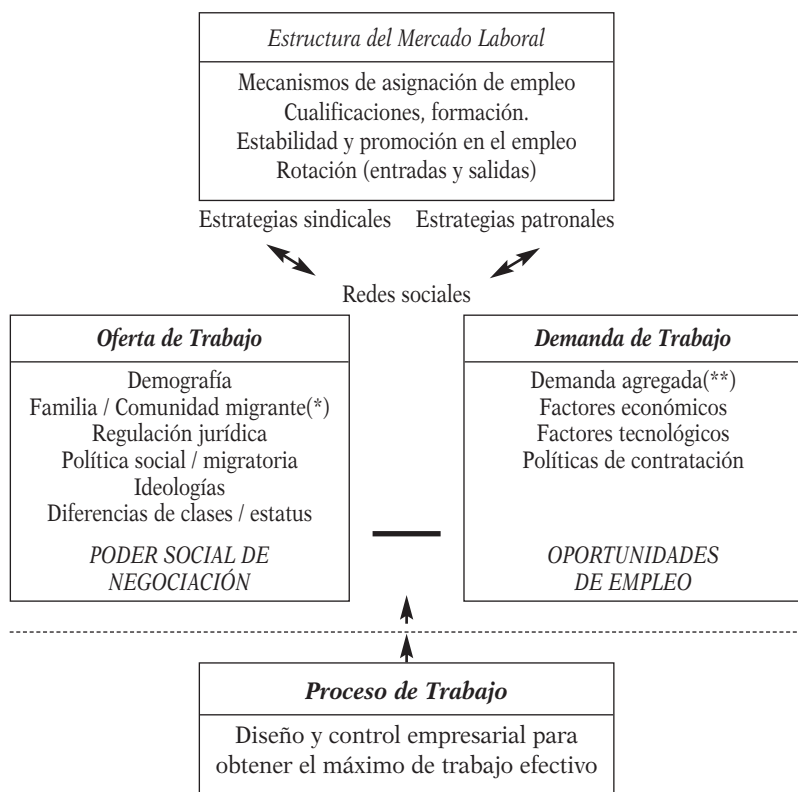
Estructura del Mercado Laboral

Mecanismos de asignación de empleo
Cualificaciones, formación.
Estabilidad y promoción en el empleo
Rotación (entradas y salidas)

Estrategias sindicales

Estrategias patronales

Redes sociales

Oferta de Trabajo

Demografía
Familia / Comunidad migrante(*)
Regulación jurídica
Política social / migratoria
Ideologías
Diferencias de clases / estatus

PODER SOCIAL DE NEGOCIACIÓN

Demanda de Trabajo

Demanda agregada(**)
Factores económicos
Factores tecnológicos
Políticas de contratación

OPORTUNIDADES DE EMPLEO

Proceso de Trabajo

Diseño y control empresarial para obtener el máximo de trabajo efectivo